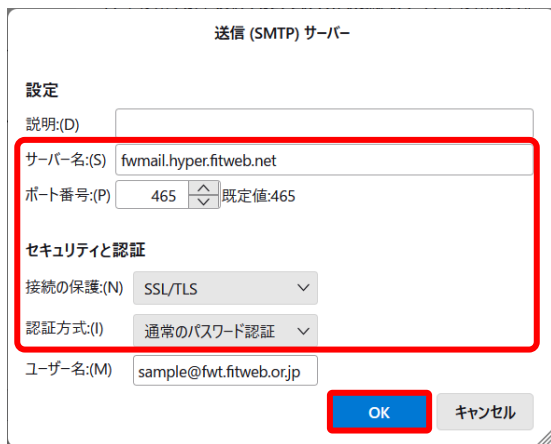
送信 (SMTP) サーバー

設定

説明:(D)

サーバー名:(S) fwmail.hyper.fitweb.net

ポート番号:(P) 465 既定値:465

セキュリティと認証

接続の保護:(N) SSL/TLS

認証方式:(I) 通常のパスワード認証

ユーザー名:(M) sample@fwt.fitweb.or.jp

OK キャンセル